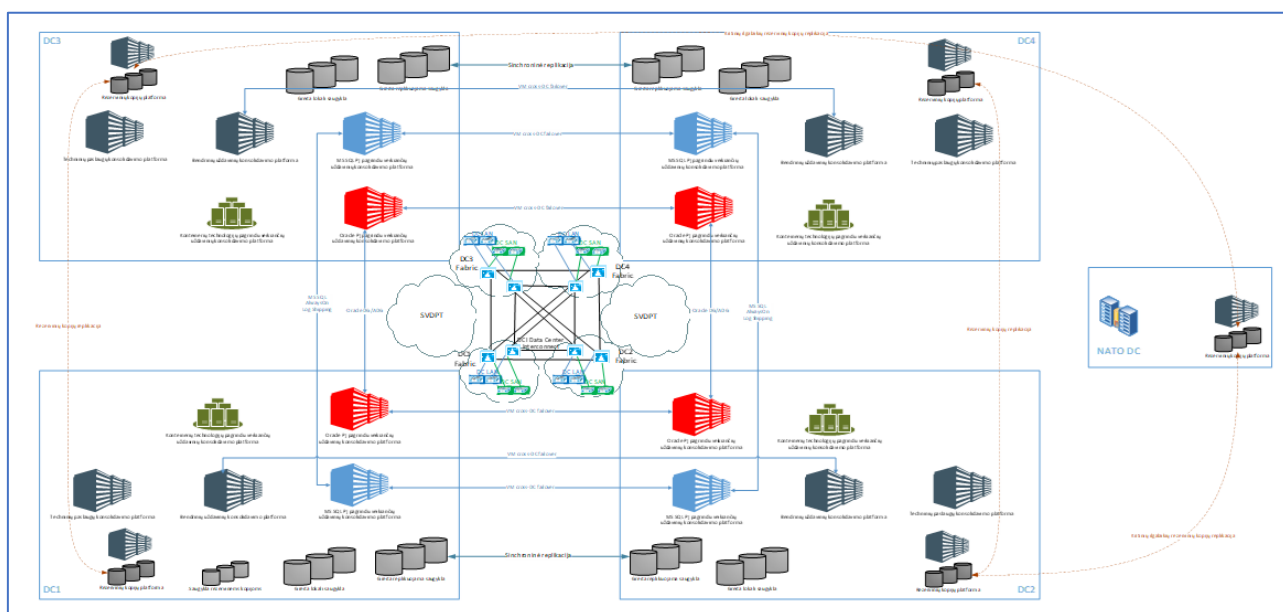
DC3

DC4

Sinchroninė replikacija

Rezervinių kopijų platforma

Serverių lokali saugykla

Serverių replikuojama saugykla

Serverių replikuojama saugykla

Serverių lokali saugykla

Rezervinių kopijų platforma

VM stretched failover

Technologinių bazinių konsoliduota platforma

Bendrinių užduočių konsoliduota platforma

MS SQL Pj pagrindu veikiančių užduočių konsoliduota platforma

MS SQL Pj pagrindu veikiančių užduočių konsoliduota platforma

Bendrinių užduočių konsoliduota platforma

Technologinių bazinių konsoliduota platforma

Oracle Pj pagrindu veikiančių užduočių konsoliduota platforma

Oracle Pj pagrindu veikiančių užduočių konsoliduota platforma

Kai kurių technologijų pagrindu veikiančių užduočių konsoliduota platforma

Kai kurių technologijų pagrindu veikiančių užduočių konsoliduota platforma

DC3 Fabric

DC4 Fabric

DC SAN

DC SAN

SVDPT

SVDPT

DC1 Data Center Interconnect

DC1 Fabric

DC2 Fabric

DC LAN

DC SAN

DC LAN

DC SAN

MS SQL AlwaysOn Log Shipping

Oracle DataGuard

Oracle DataGuard

MS SQL AlwaysOn Log Shipping

Rezervinių kopijų replikacija

Rezervinių kopijų replikacija

NATO DC

Rezervinių kopijų platforma

Oracle Pj pagrindu veikiančių užduočių konsoliduota platforma

Oracle Pj pagrindu veikiančių užduočių konsoliduota platforma

Kai kurių technologijų pagrindu veikiančių užduočių konsoliduota platforma

Kai kurių technologijų pagrindu veikiančių užduočių konsoliduota platforma

Technologinių bazinių konsoliduota platforma

Bendrinių užduočių konsoliduota platforma

MS SQL Pj pagrindu veikiančių užduočių konsoliduota platforma

MS SQL Pj pagrindu veikiančių užduočių konsoliduota platforma

Bendrinių užduočių konsoliduota platforma

Technologinių bazinių konsoliduota platforma

Sinchroninė replikacija

Rezervinių kopijų platforma

Saugykla rezervinėms kopijoms

Serverių lokali saugykla

Serverių replikuojama saugykla

Serverių replikuojama saugykla

Serverių lokali saugykla

Rezervinių kopijų platforma

Rezervinių kopijų replikacija

DC1

DC2